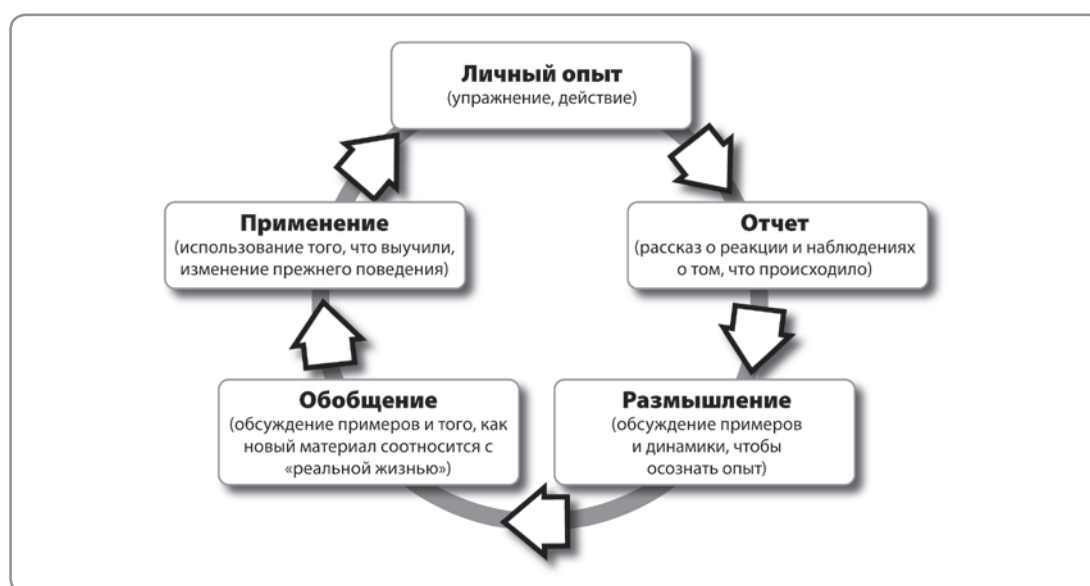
Личный опыт
(упражнение, действие)

Отчет
(рассказ о реакции и наблюдениях о том, что происходило)

Размышление
(обсуждение примеров и динамики, чтобы осознать опыт)

Обобщение
(обсуждение примеров и того, как новый материал соотносится с «реальной жизнью»)

Применение
(использование того, что выучили, изменение прежнего поведения)